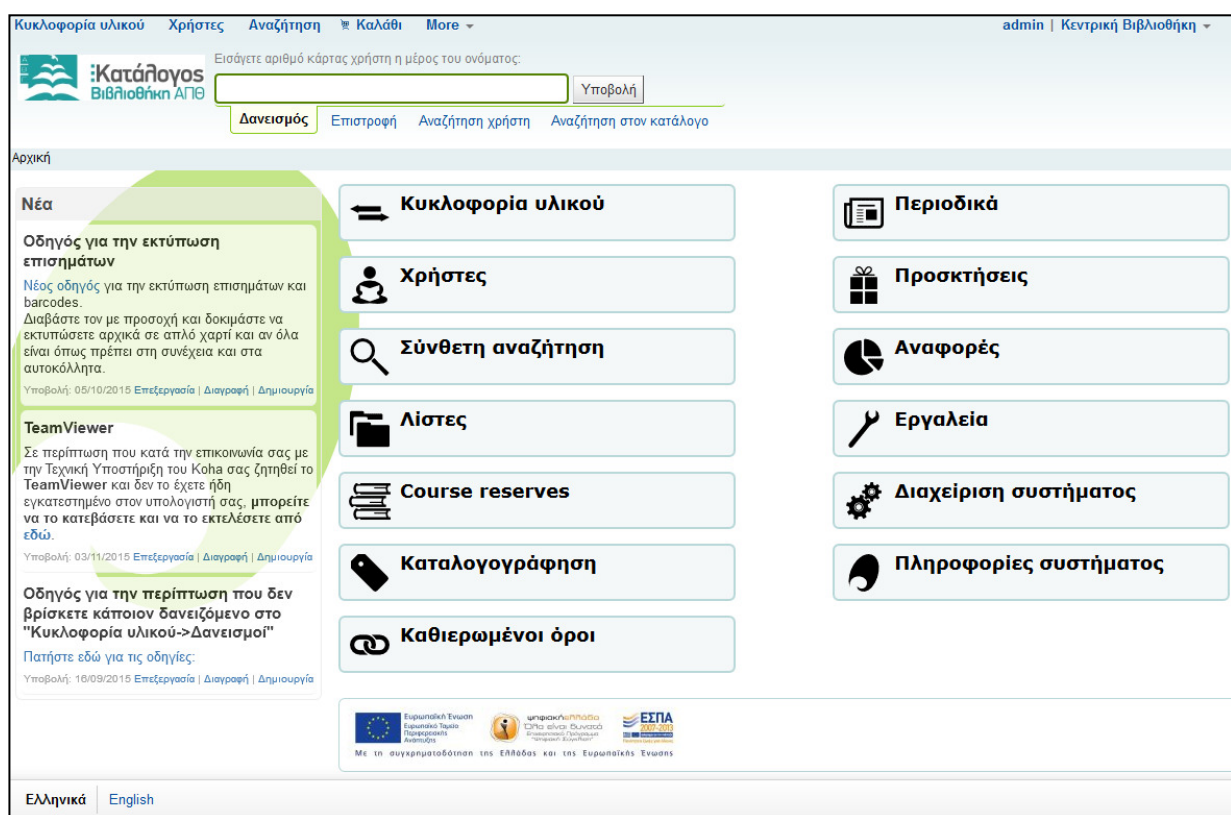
Κυκλοφορία υλικού Χρήστες Αναζήτηση Καλάθι More

admin | Κεντρική Βιβλιοθήκη

:Κατάλογος Βιβλιοθήκη ΑΠΘ

Εισάγετε αριθμό κάρτας χρήστη η μέρος του ονόματος:

Υποβολή

Δανεισμός Επιστροφή Αναζήτηση χρήστη Αναζήτηση στον κατάλογο

Αρχική

Νέα

Οδηγός για την εκτύπωση επισημάτων

Νέος οδηγός για την εκτύπωση επισημάτων και barcodes.
Διαβάστε τον με προσοχή και δοκιμάστε να εκτυπώσετε αρχικά σε απλό χαρτί και αν όλα είναι όπως πρέπει στη συνέχεια και στα αυτοκόλλητα.

Υποβολή: 05/10/2015 Επεξεργασία | Διαγραφή | Δημιουργία

TeamViewer

Σε περίπτωση που κατά την επικοινωνία σας με την Τεχνική Υποστήριξη του Koha σας ζητηθεί το TeamViewer και δεν το έχετε ήδη εγκατεστημένο στον υπολογιστή σας, μπορείτε να το κατεβάσετε και να το εκτελέσετε από εδώ.

Υποβολή: 03/11/2015 Επεξεργασία | Διαγραφή | Δημιουργία

Οδηγός για την περίπτωση που δεν βρίσκετε κάποιον δανειζόμενο στο "Κυκλοφορία υλικού->Δανεισμοί"

Πατήστε εδώ για τις οδηγίες:

Υποβολή: 16/09/2015 Επεξεργασία | Διαγραφή | Δημιουργία

Κυκλοφορία υλικού

Χρήστες

Σύνθετη αναζήτηση

Λίστες

Course reserves

Καταλογογράφηση

Καθιερωμένοι όροι

Περιοδικά

Προσκτήσεις

Αναφορές

Εργαλεία

Διαχείριση συστήματος

Πληροφορίες συστήματος

Ευρωπαϊκή Ένωση Ευρωπαϊκό Ταμείο Περιφερειακής Ανάπτυξης ψηφιακή ελλάδα Όλα είναι δυνατά ΕΣΠΑ 2007-2013

Με τη συγχρηματοδότηση της Ελλάδας και της Ευρωπαϊκής Ένωσης

Ελληνικά English